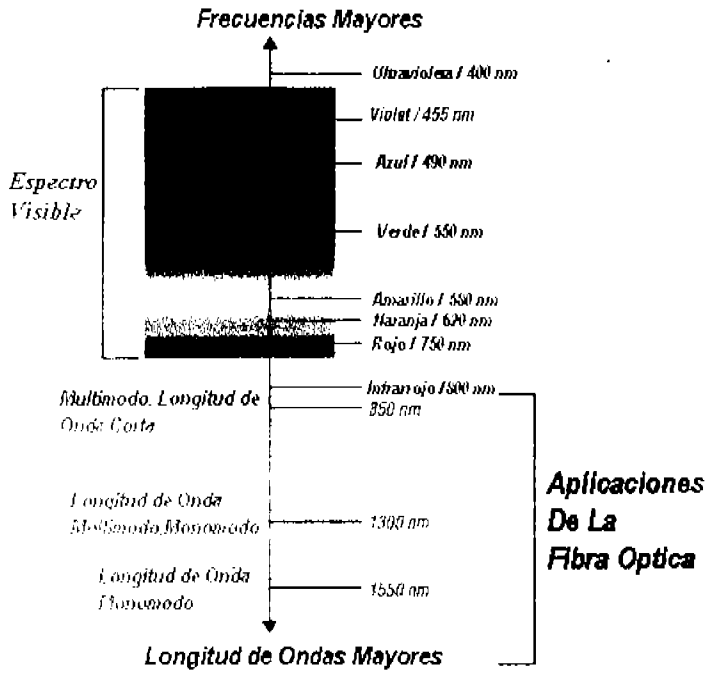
Frecuencias Mayores

Ultravioleta / 400 nm

Violet / 455 nm

Azul / 490 nm

Espectro Visible

Verde / 550 nm

Amarillo / 580 nm

Naranja / 620 nm

Rojo / 750 nm

Infrarrojo / 800 nm

Multimodo. Longitud de Onda Corta

850 nm

Aplicaciones De La Fibra Optica

Longitud de Onda Multimodo.Monomodo

1300 nm

Longitud de Onda Monomodo

1550 nm

Longitud de Ondas Mayores